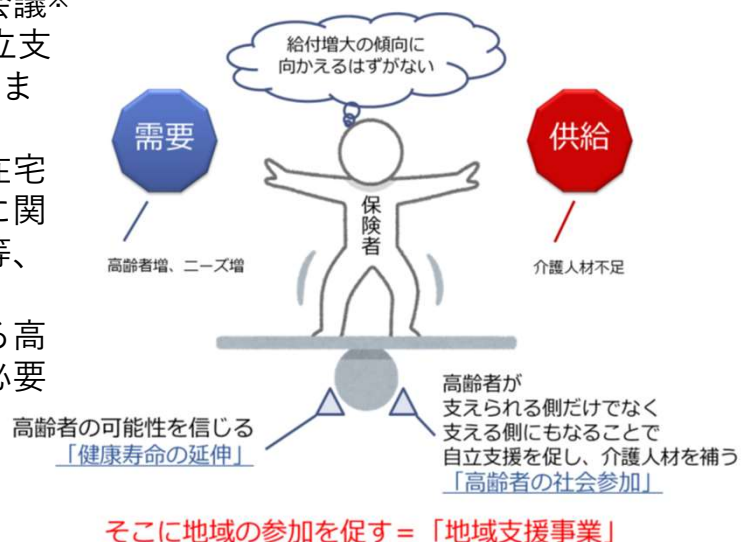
会議※
立支
ま

在宅
に関
等、

る高
必要

給付増大の傾向に
向かえるはずがない

需要

供給

保険者

高齢者増、ニーズ増

介護人材不足

高齢者の可能性を信じる
「健康寿命の延伸」

高齢者が
支えられる側だけでなく
支える側にもなることで
自立支援を促し、介護人材を補う
「高齢者の社会参加」

そこに地域の参加を促す＝「地域支援事業」